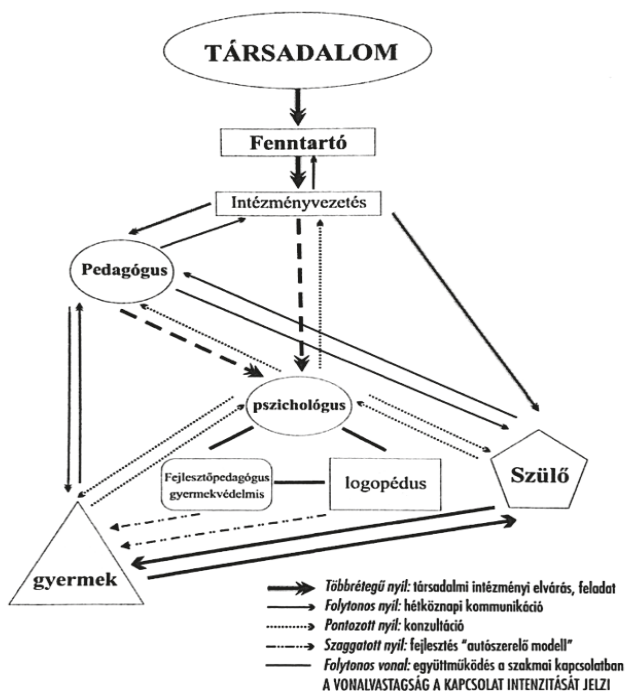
TÁRSADALOM

Fenntartó

Intézményvezetés

Pedagógus

pszichológus

Fejlesztőpedagógus gyermekvédelmis

logopédus

Szülő

gyermek

Többrétegű nyíl: társadalmi intézményi elvárás, feladat
Folytonos nyíl: hétköznapi kommunikáció
Pontozott nyíl: konzultáció
Szaggatott nyíl: fejlesztés "autószerelő modell"
Folytonos vonal: együttműködés a szakmai kapcsolatban
A VONALVASTAGSÁG A KAPCSOLAT INTENZITÁSÁT JELZI